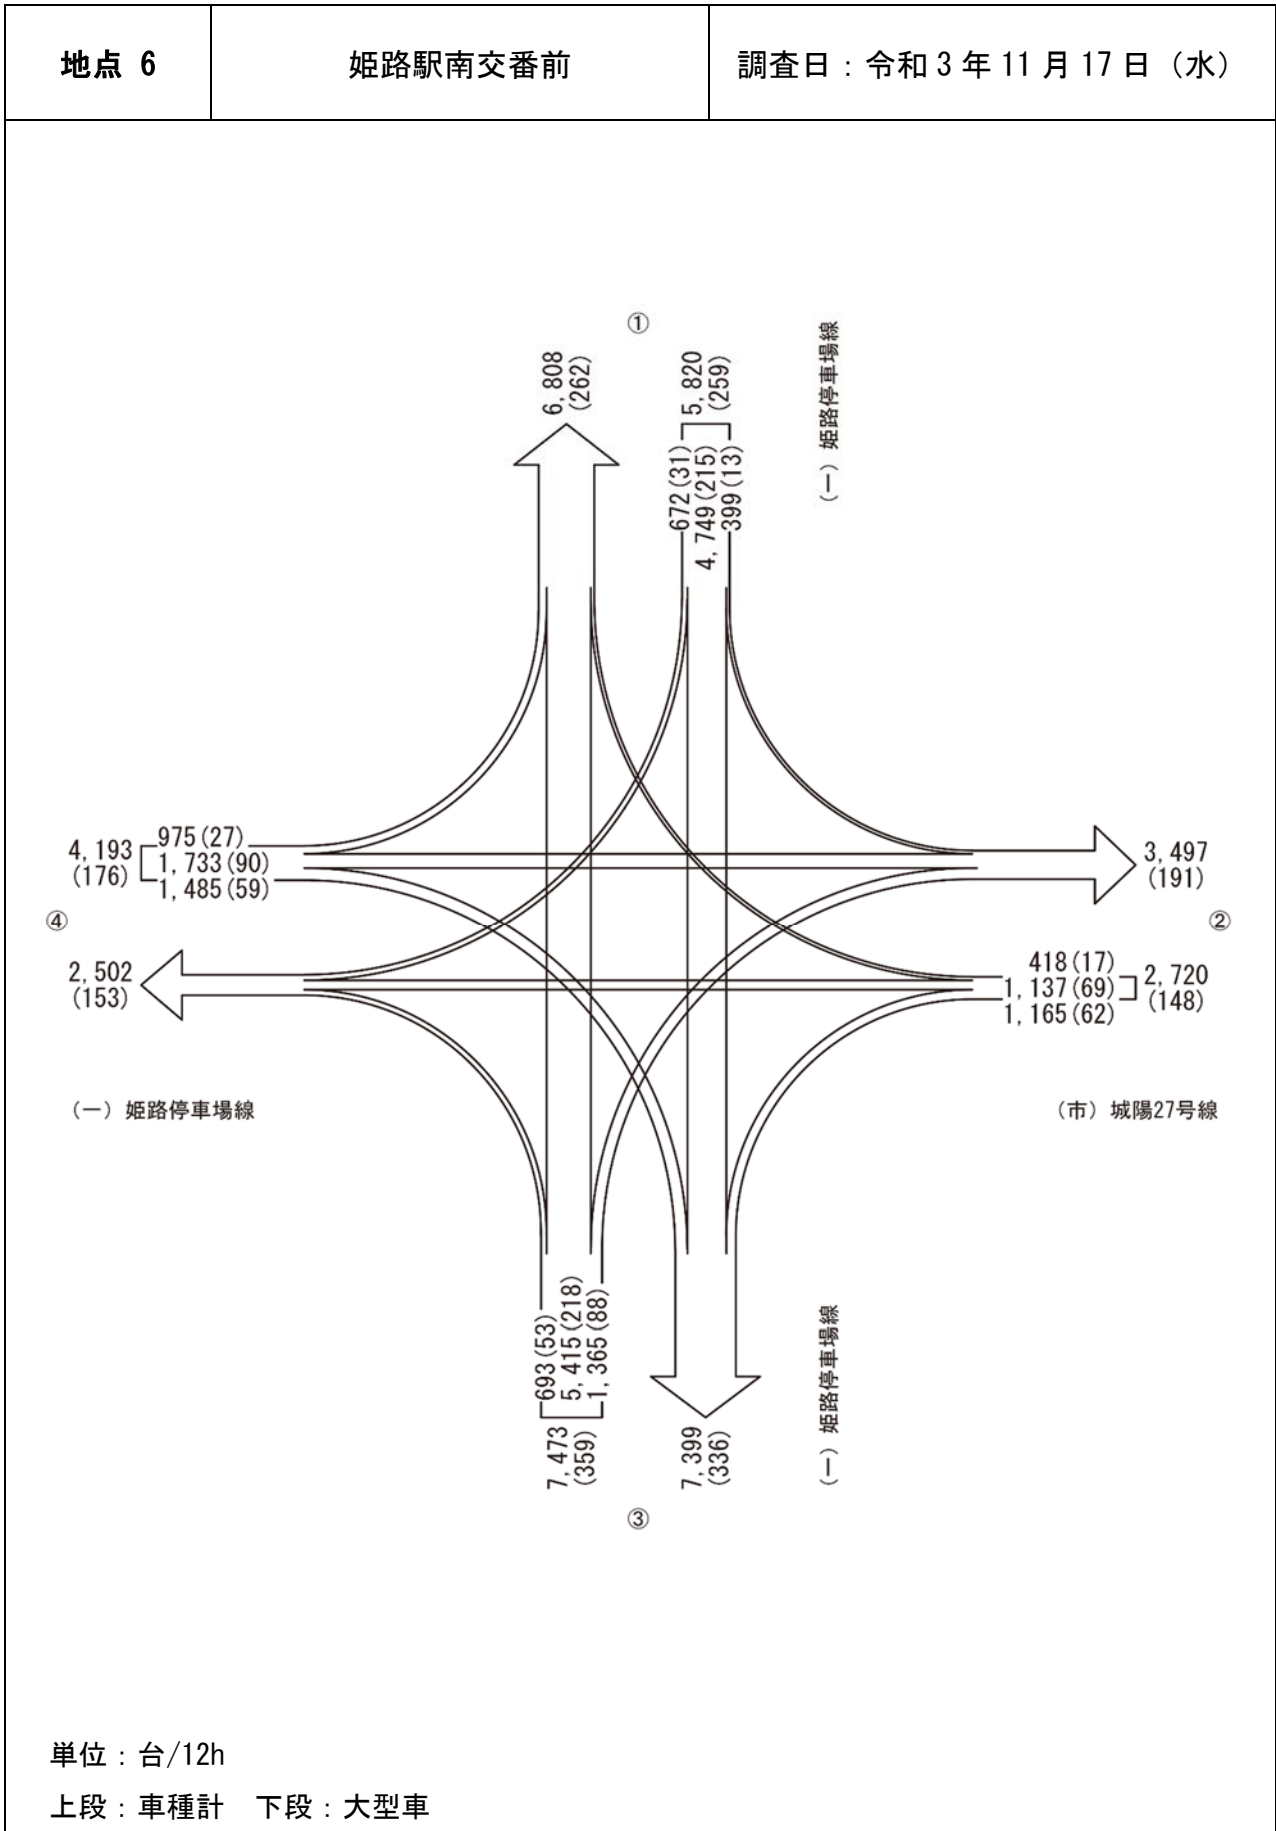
| 地点 6 | 姫路駅南交番前 | 調査日：令和 3 年 11 月 17 日（水） |
|---|---|---|

①

6,808
(262)

5,820
(259)

672(31)
4,749(215)
399(13)

（一）姫路停車場線

4,193
(176)

975(27)
1,733(90)
1,485(59)

3,497
(191)

④

②

2,502
(153)

418(17)
1,137(69)
1,165(62)

2,720
(148)

（一）姫路停車場線

（市）城陽27号線

693(53)
5,415(218)
1,365(88)

7,473
(359)

7,399
(336)

（一）姫路停車場線

③

単位：台/12h

上段：車種計　下段：大型車